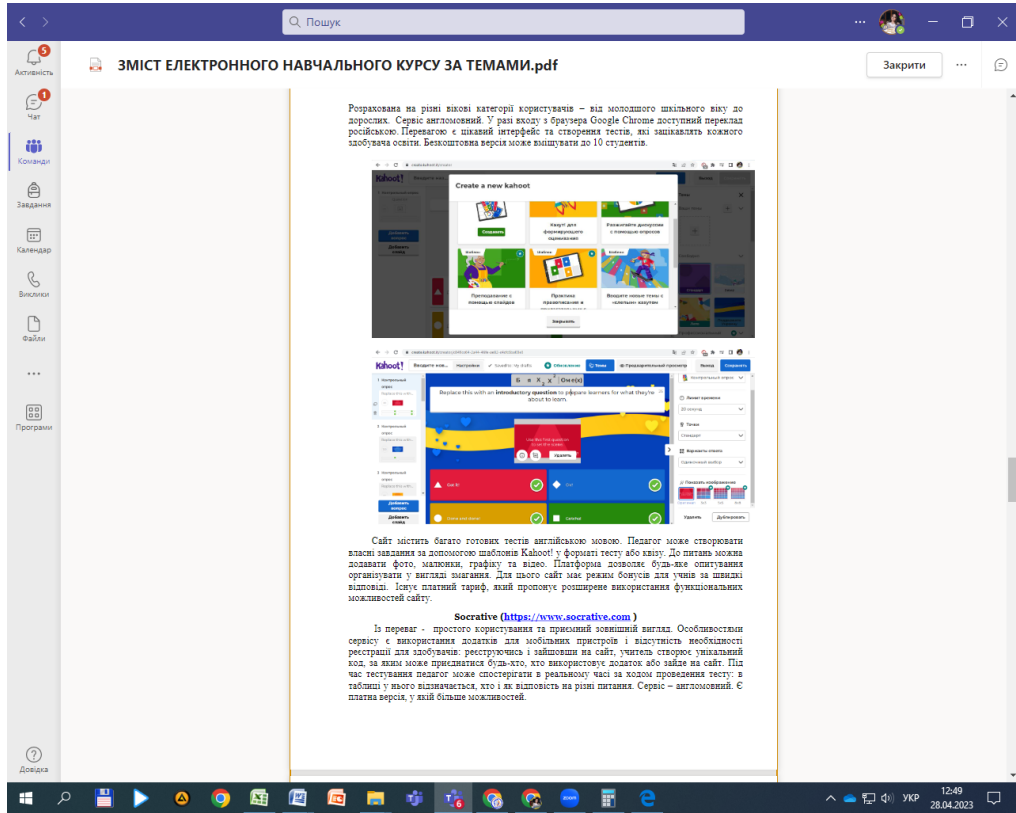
Пошук

5
Активність

1
Чат

Команди

Завдання

Календар

Виклики

Файли

...

Програми

Довідка

ЗМІСТ ЕЛЕКТРОННОГО НАВЧАЛЬНОГО КУРСУ ЗА ТЕМАМИ.pdf

Закрити

...

Розрахована на різні вікові категорії користувачів – від молодшого шкільного віку до дорослих. Сервіс англомовний. У разі входу з браузера Google Chrome доступний переклад російською. Перевагою є цікавий інтерфейс та створення тестів, які зацікавлять кожного здобувача освіти. Безкоштовна версія може вмищувати до 10 студентів.

Kahoot!

Create a new kahoot

Создать

Кахут для формирующего оценивания

Разжигайте дискуссии с помощью опросов

Преподавание с помощью слайдов

Практика произношения в

Вводите новые темы с «сильными» кахутами

Закрыть

Kahoot!

Replace this with an introductory question to prepare learners for what they're about to learn.

Удалить

Дублировать

Сайт містить багато готових тестів англійською мовою. Педагог може створювати власні завдання за допомогою шаблонів Kahoot! у форматі тесту або квізу. До питань можна додавати фото, малюнки, графіку та відео. Платформа дозволяє будь-яке опитування організувати у вигляді змагання. Для цього сайт має режим бонусів для учнів за швидкі відповіді. Існує платний тариф, який пропонує розширене використання функціональних можливостей сайту.

Socrative (https://www.socrative.com )

Із переваг - простого користування та приємний зовнішній вигляд. Особливостями сервісу є використання додатків для мобільних пристроїв і відсутність необхідності реєстрації для здобувачів: реєструючись і зайшовши на сайт, учитель створює унікальний код, за яким може приєднатися будь-хто, хто використовує додаток або зайде на сайт. Під час тестування педагог може спостерігати в реальному часі за ходом проведення тесту: в таблиці у нього відзначається, хто і як відповість на різні питання. Сервіс – англомовний. Є платна версія, у якій більше можливостей.

УКР
12:49
28.04.2023